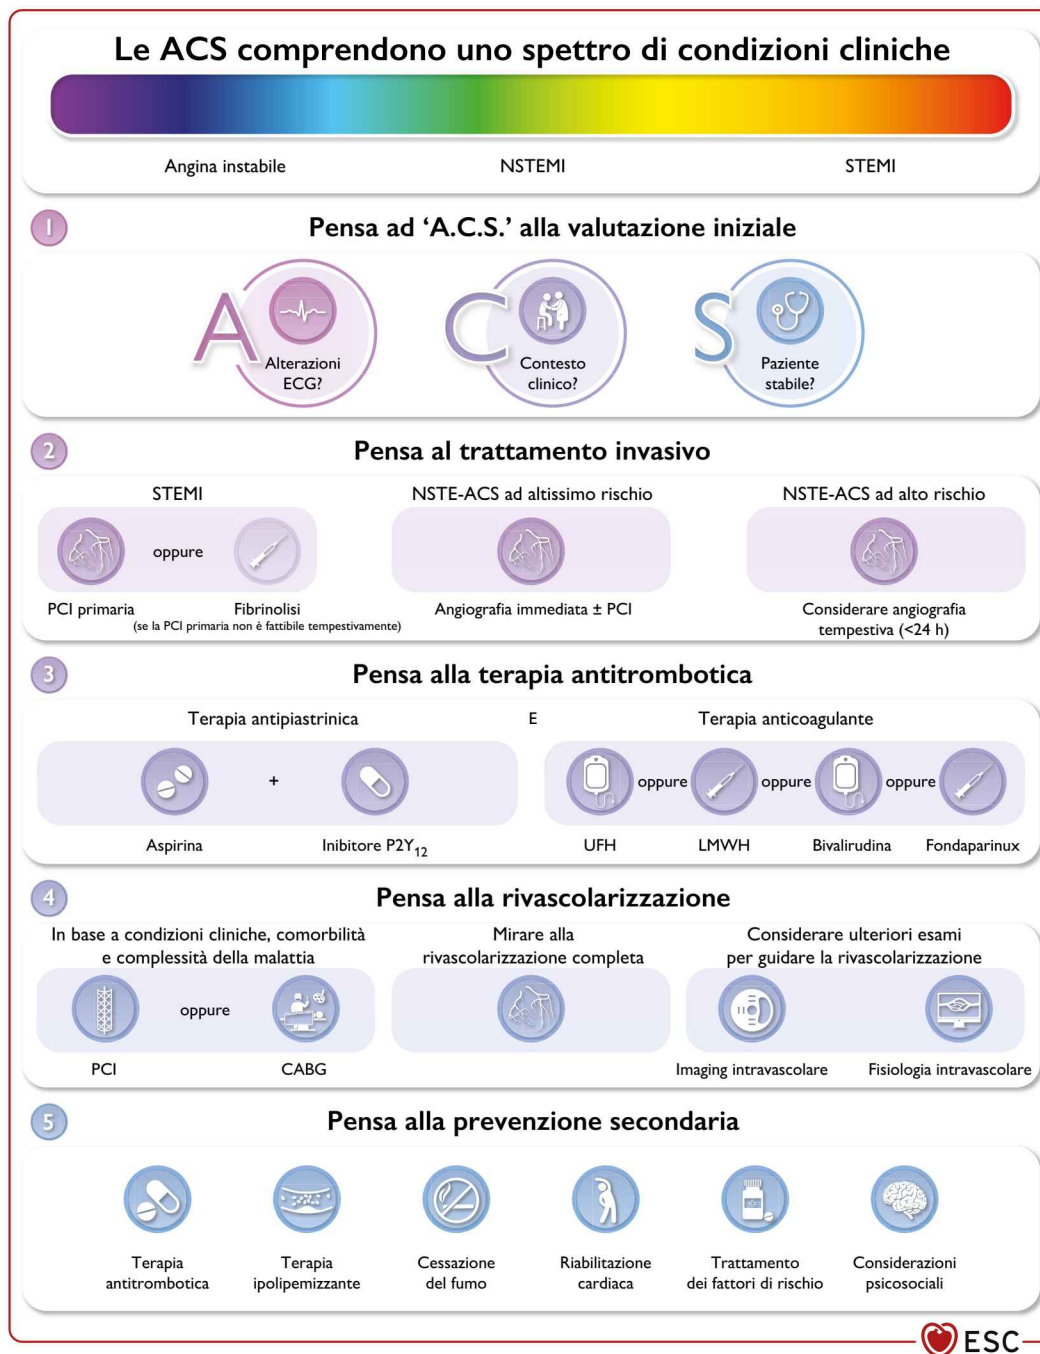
Le ACS comprendono uno spettro di condizioni cliniche

Angina instabile
NSTEMI
STEMI

1
Pensa ad 'A.C.S.' alla valutazione iniziale

A
Alterazioni ECG?
C
Contesto clinico?
S
Paziente stabile?

2
Pensa al trattamento invasivo

STEMI
oppure
PCI primaria
Fibrinolisi
(se la PCI primaria non è fattibile tempestivamente)

NSTE-ACS ad altissimo rischio
Angiografia immediata ± PCI

NSTE-ACS ad alto rischio
Considerare angiografia tempestiva (<24 h)

3
Pensa alla terapia antitrombotica

Terapia antipiastrinica
+
Aspirina
Inibitore P2Y$_{12}$

E

Terapia anticoagulante
oppure
oppure
oppure
UFH
LMWH
Bivalirudina
Fondaparinux

4
Pensa alla rivascolarizzazione

In base a condizioni cliniche, comorbilità e complessità della malattia
oppure
PCI
CABG

Mirare alla rivascolarizzazione completa

Considerare ulteriori esami per guidare la rivascolarizzazione
Imaging intravascolare
Fisiologia intravascolare

5
Pensa alla prevenzione secondaria

Terapia antitrombotica
Terapia ipolipemizzante
Cessazione del fumo
Riabilitazione cardiaca
Trattamento dei fattori di rischio
Considerazioni psicosociali

ESC